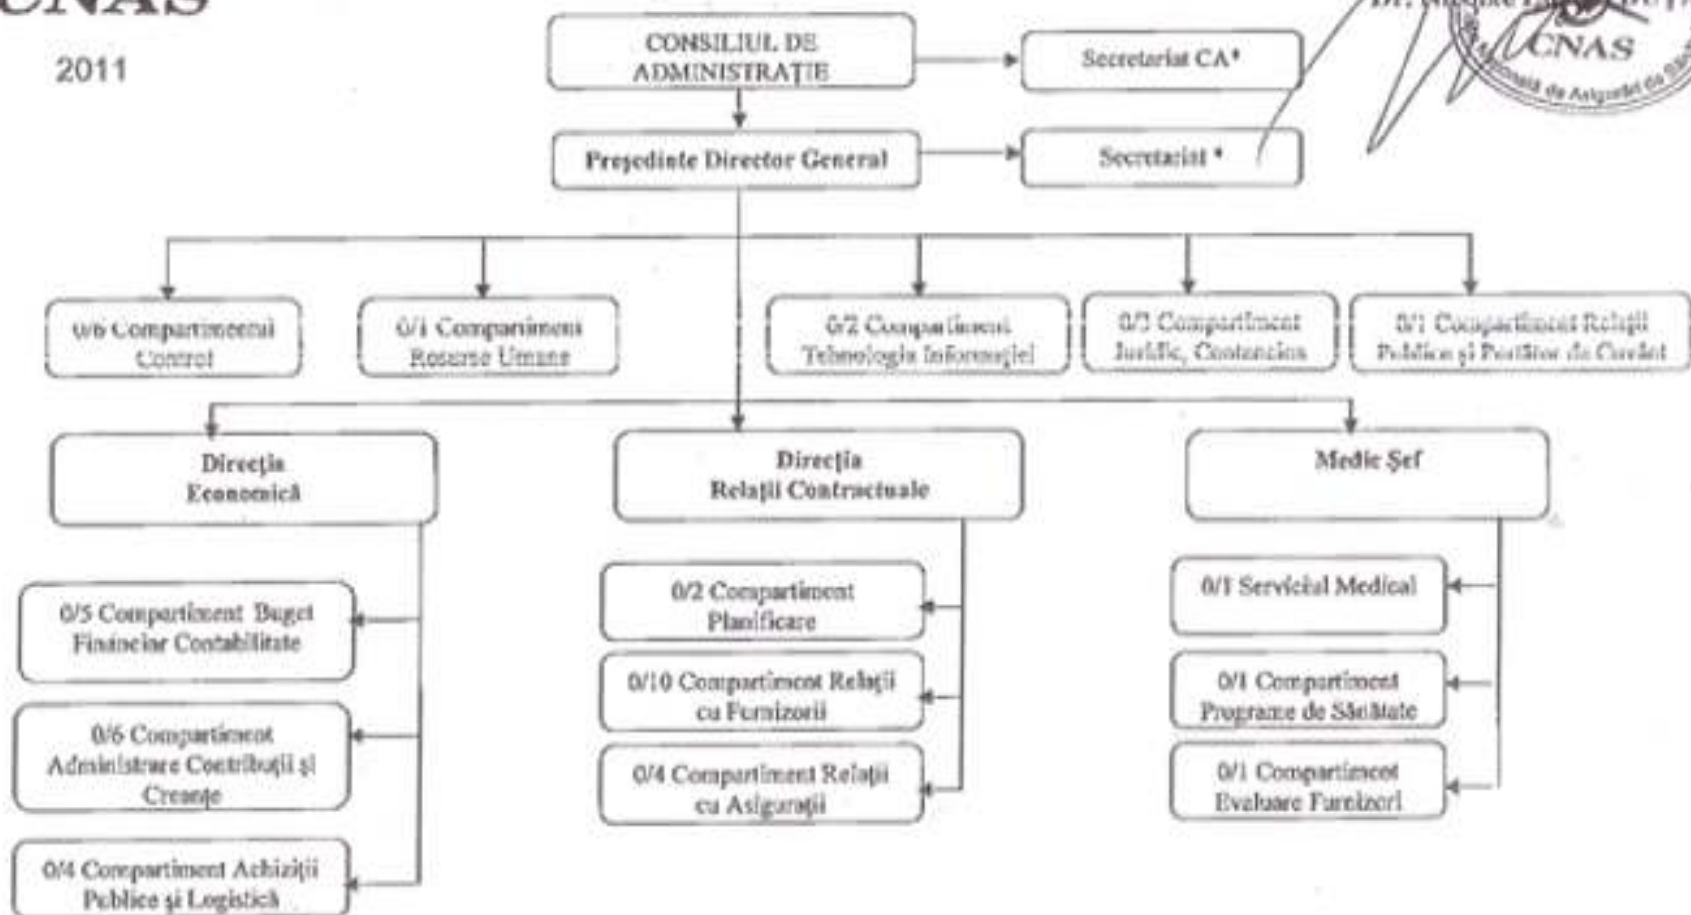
CNAS

2011

CONSILIUL DE ADMINISTRAȚIE

Secretariat CA*

Președinte Director General

Secretariat *

CNAS

0/6 Compartimentul Control

0/1 Compartiment Resurse Umane

0/2 Compartiment Tehnologia Informației

0/3 Compartiment Juridic, Contencios

0/1 Compartiment Relații Publice și Purtător de Cuvânt

Direcția Economică

Direcția Relații Contractuale

Medic Șef

0/5 Compartiment Buget Financiar Contabilitate

0/6 Compartiment Administrare Contribuții și Creanțe

0/4 Compartiment Achiziții Publice și Logistică

0/2 Compartiment Planificare

0/10 Compartiment Relații cu Furnizorii

0/4 Compartiment Relații cu Asigurații

0/1 Serviciul Medical

0/1 Compartiment Programe de Sănătate

0/1 Compartiment Evaluare Furnizori